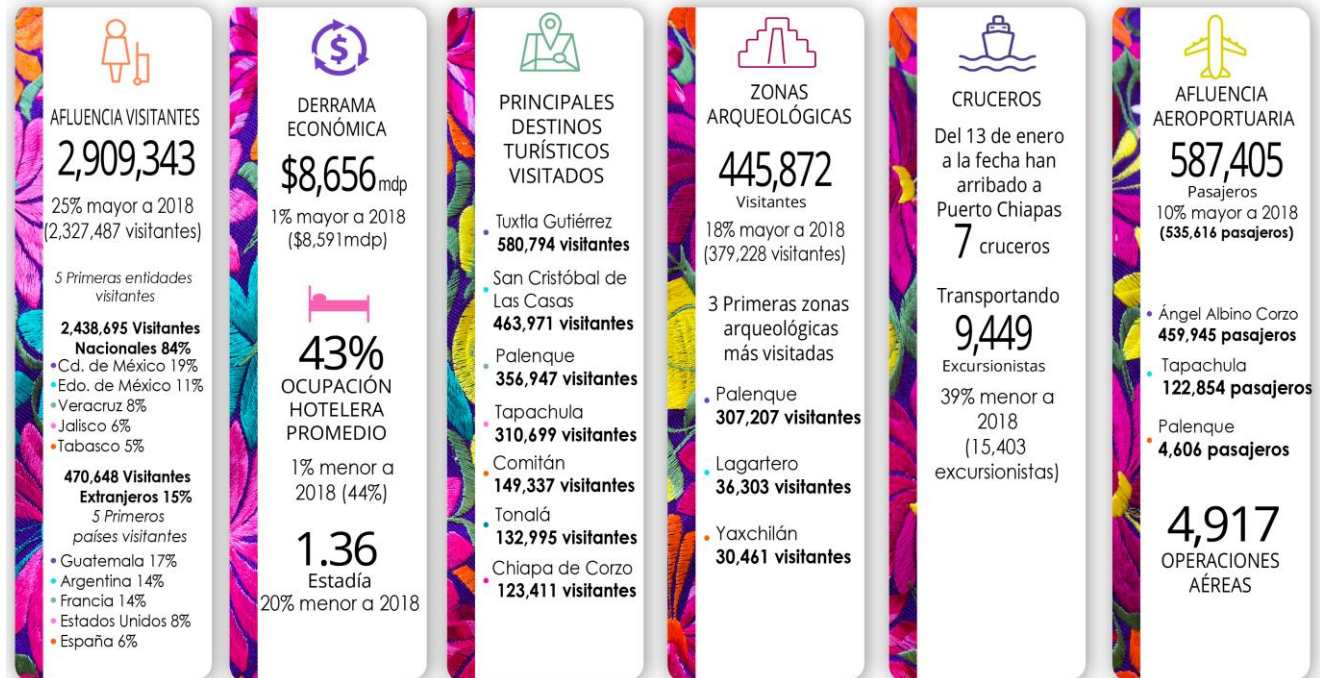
AFLUENCIA VISITANTES
2,909,343
25% mayor a 2018 (2,327,487 visitantes)

5 Primeras entidades visitantes

2,438,695 Visitantes Nacionales 84%
• Cd. de México 19%
• Edo. de México 11%
• Veracruz 8%
• Jalisco 6%
• Tabasco 5%

470,648 Visitantes Extranjeros 15%
5 Primeros países visitantes
• Guatemala 17%
• Argentina 14%
• Francia 14%
• Estados Unidos 8%
• España 6%

DERRAMA ECONÓMICA
$8,656 mdp
1% mayor a 2018 ($8,591mdp)

43%
OCUPACIÓN HOTELERA PROMEDIO
1% menor a 2018 (44%)

1.36
Estadía
20% menor a 2018

PRINCIPALES DESTINOS TURÍSTICOS VISITADOS
• Tuxtla Gutiérrez
580,794 visitantes
• San Cristóbal de Las Casas
463,971 visitantes
• Palenque
356,947 visitantes
• Tapachula
310,699 visitantes
• Comitán
149,337 visitantes
• Tonalá
132,995 visitantes
• Chiapa de Corzo
123,411 visitantes

ZONAS ARQUEOLÓGICAS
445,872
Visitantes
18% mayor a 2018 (379,228 visitantes)

3 Primeras zonas arqueológicas más visitadas
• Palenque
307,207 visitantes
• Lagartero
36,303 visitantes
• Yaxchilán
30,461 visitantes

CRUCEROS
Del 13 de enero a la fecha han arribado a Puerto Chiapas
7 cruceros

Transportando
9,449
Excursionistas
39% menor a 2018 (15,403 excursionistas)

AFLUENCIA AEROPORTUARIA
587,405
Pasajeros
10% mayor a 2018
(535,616 pasajeros)

• Ángel Albino Corzo
459,945 pasajeros
• Tapachula
122,854 pasajeros
• Palenque
4,606 pasajeros

4,917
OPERACIONES AÉREAS